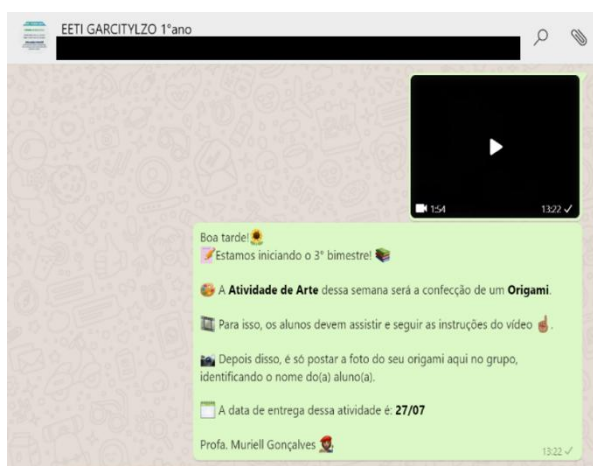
EETI GARCITYLZO 1°ano

1:54

13:22 ✓

Boa tarde!🌻
📝Estamos iniciando o 3° bimestre! 📚

🎨 A **Atividade de Arte** dessa semana será a confecção de um **Origami**.

🎞️ Para isso, os alunos devem assistir e seguir as instruções do vídeo ☝️.

📷 Depois disso, é só postar a foto do seu origami aqui no grupo, identificando o nome do(a) aluno(a).

🗓️ A data de entrega dessa atividade é: **27/07**

Profa. Muriell Gonçalves 👩‍🎨

13:22 ✓